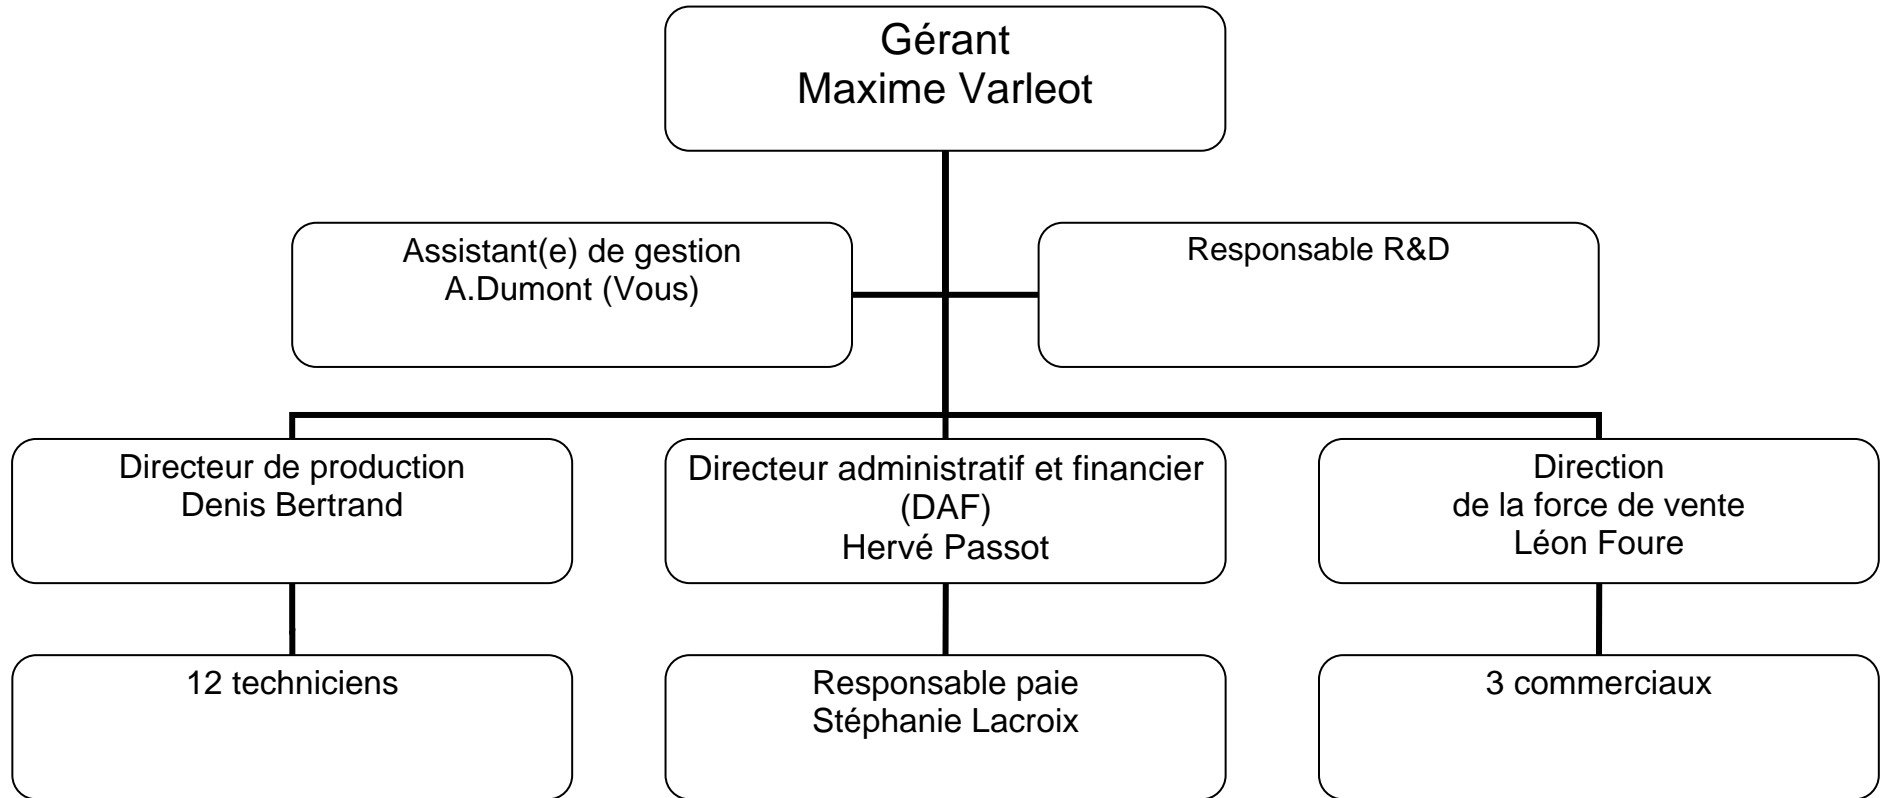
Gérant
Maxime Varleot

Assistant(e) de gestion
A.Dumont (Vous)

Responsable R&D

Directeur de production
Denis Bertrand

Directeur administratif et financier
(DAF)
Hervé Passot

Direction
de la force de vente
Léon Foure

12 techniciens

Responsable paie
Stéphanie Lacroix

3 commerciaux